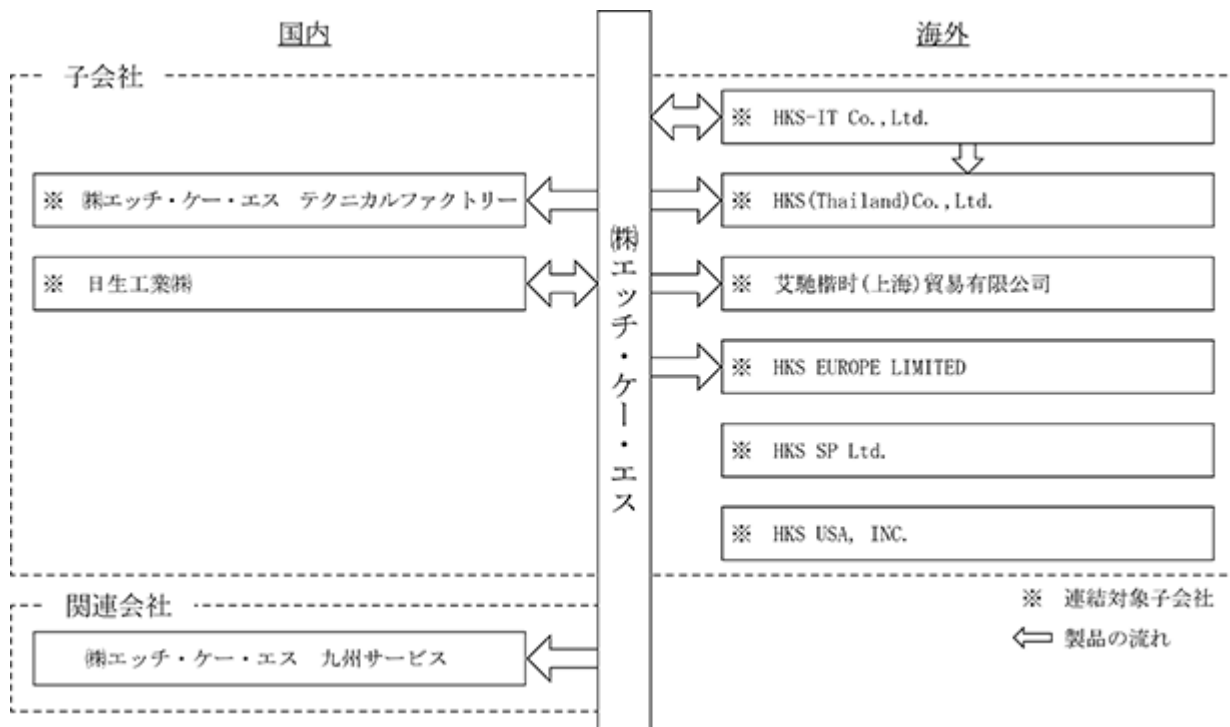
国内

海外

子会社

※ HKS-IT Co.,Ltd.

※ ㈱エッチ・ケー・エス テクニカルファクトリー

※ HKS(Thailand)Co.,Ltd.

※ 日生工業㈱

※ 艾馳楷时(上海)貿易有限公司

※ HKS EUROPE LIMITED

※ HKS SP Ltd.

※ HKS USA, INC.

㈱エッチ・ケー・エス

関連会社

※ 連結対象子会社

製品の流れ

㈱エッチ・ケー・エス 九州サービス